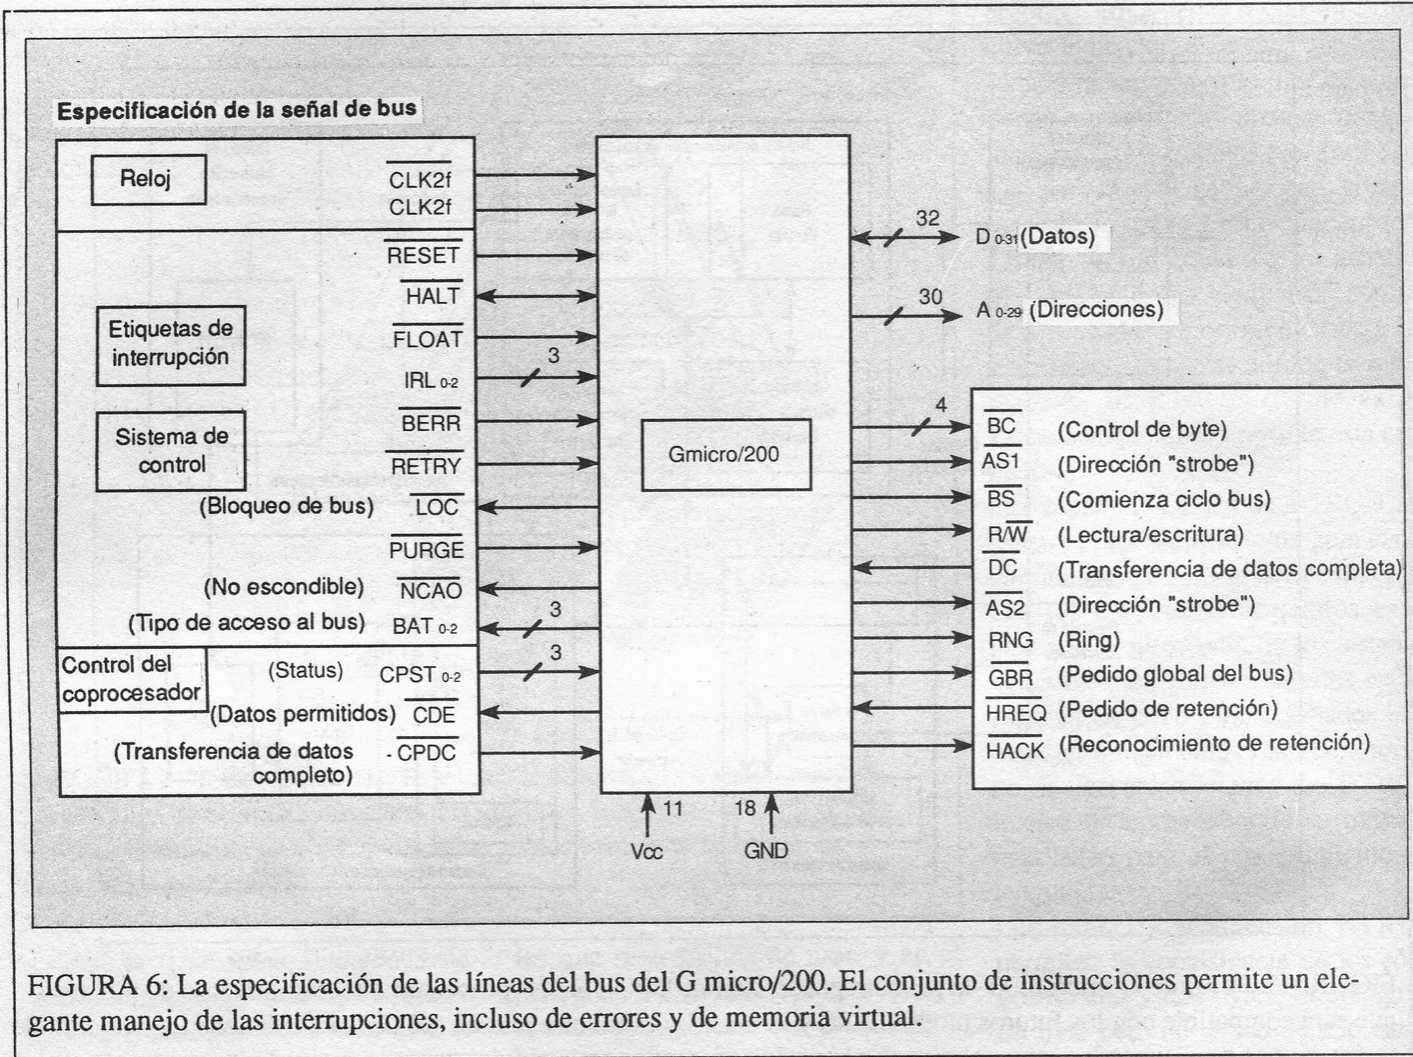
Especificación de la señal de bus

Reloj

$\overline{CLK2f}$
CLK2f
$\overline{RESET}$
$\overline{HALT}$
$\overline{FLOAT}$
3
IRL $_{0-2}$
$\overline{BERR}$
$\overline{RETRY}$
(Bloqueo de bus) $\overline{LOC}$
$\overline{PURGE}$
(No escondible) $\overline{NCAO}$
3
(Tipo de acceso al bus) BAT $_{0-2}$
3
(Status) CPST $_{0-2}$
(Datos permitidos) $\overline{CDE}$
(Transferencia de datos completo) $\overline{CPDC}$

Etiquetas de interrupción

Sistema de control

Control del coprocesador

Gmicro/200

11
Vcc
18
GND

32
D $_{0-31}$(Datos)
30
A $_{0-29}$ (Direcciones)

4
$\overline{BC}$ (Control de byte)
$\overline{AS1}$ (Dirección "strobe")
$\overline{BS}$ (Comienza ciclo bus)
$R/\overline{W}$ (Lectura/escritura)
$\overline{DC}$ (Transferencia de datos completa)
$\overline{AS2}$ (Dirección "strobe")
RNG (Ring)
$\overline{GBR}$ (Pedido global del bus)
$\overline{HREQ}$ (Pedido de retención)
$\overline{HACK}$ (Reconocimiento de retención)

FIGURA 6: La especificación de las líneas del bus del G micro/200. El conjunto de instrucciones permite un elegante manejo de las interrupciones, incluso de errores y de memoria virtual.